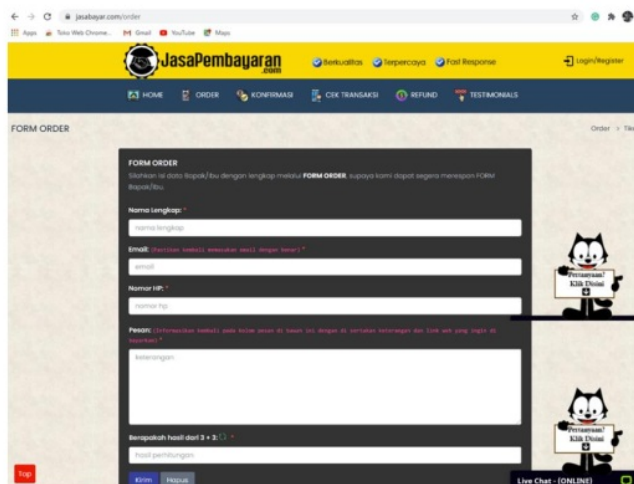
jasabayar.com/order

Apps Toko Web Chrome... Gmail YouTube Maps

JasaPembayaran .com

Berkualitas Terpercaya Fast Response

Login/Register

HOME ORDER KONFIRMASI CEK TRANSAKSI REFUND TESTIMONIALS

FORM ORDER

Order > Tk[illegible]

FORM ORDER

Silahkan isi data Bapak/Ibu dengan lengkap melalui FORM ORDER, supaya kami dapat segera merespon FORM Bapak/Ibu.

Nama Lengkap: *

nama lengkap

Email: (Pastikan kembali memasukan email dengan benar) *

email

Nomor HP: *

nomor hp

Pesan: (Informasikan kembali pada kolom pesan di bawah ini dengan di sertakan keterangan dan link web yang ingin di bayarkan) *

keterangan

Berapakah hasil dari 3 + 3: *

hasil perhitungan

Kirim Hapus

Pertanyaan! Klik Disini

Pertanyaan! Klik Disini

Top

Live Chat - (ONLINE)